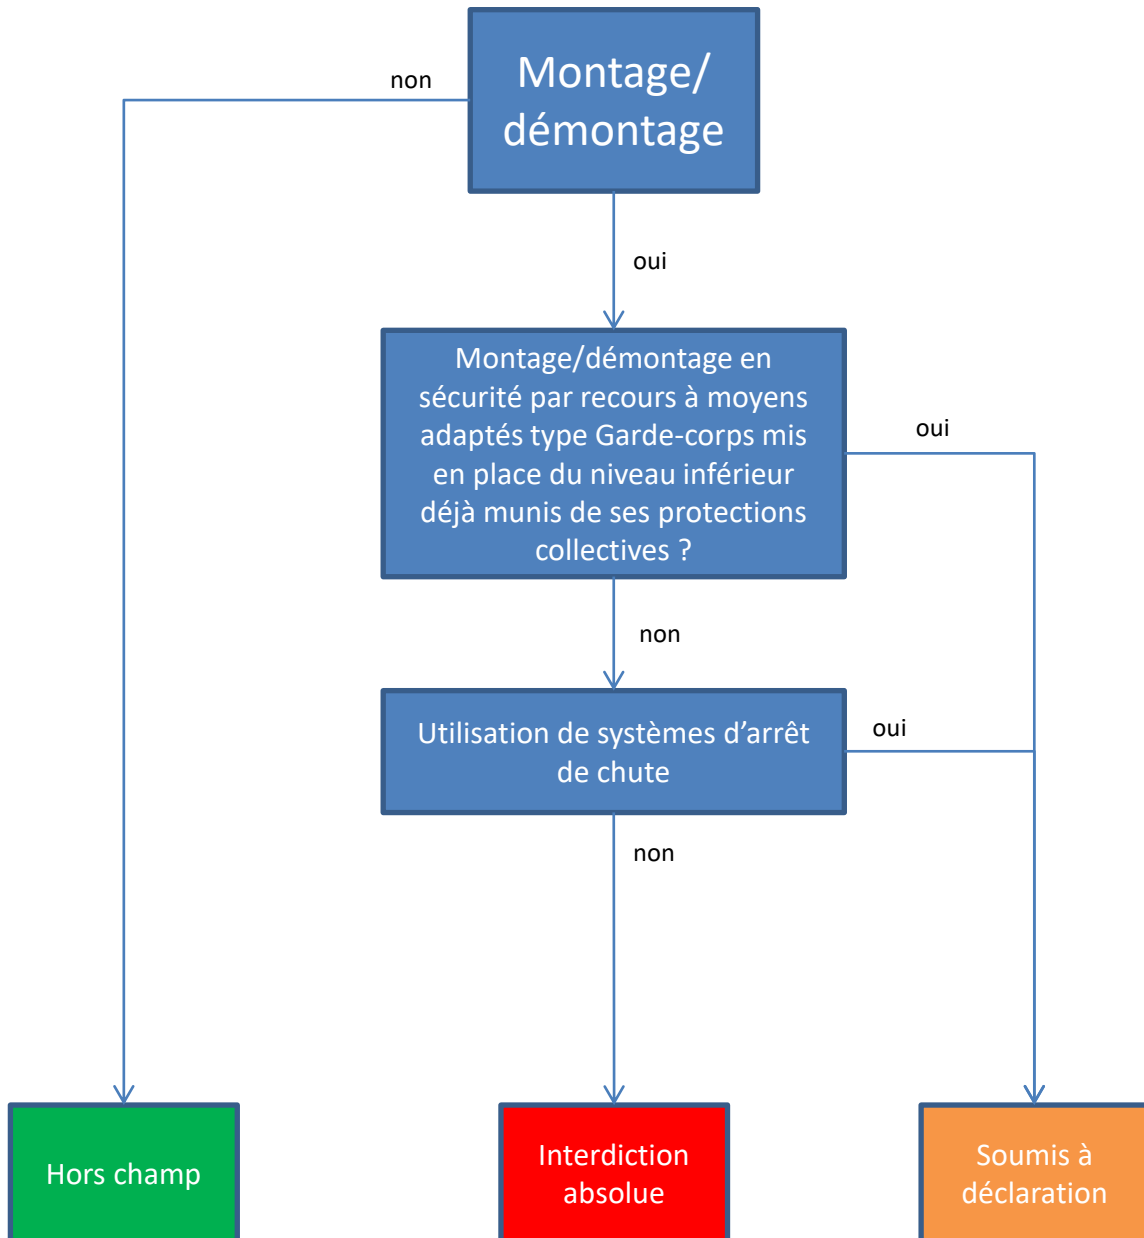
Montage/ démontage

non

oui

Montage/démontage en sécurité par recours à moyens adaptés type Garde-corps mis en place du niveau inférieur déjà munis de ses protections collectives ?

oui

non

Utilisation de systèmes d’arrêt de chute

oui

non

Hors champ

Interdiction absolue

Soumis à déclaration